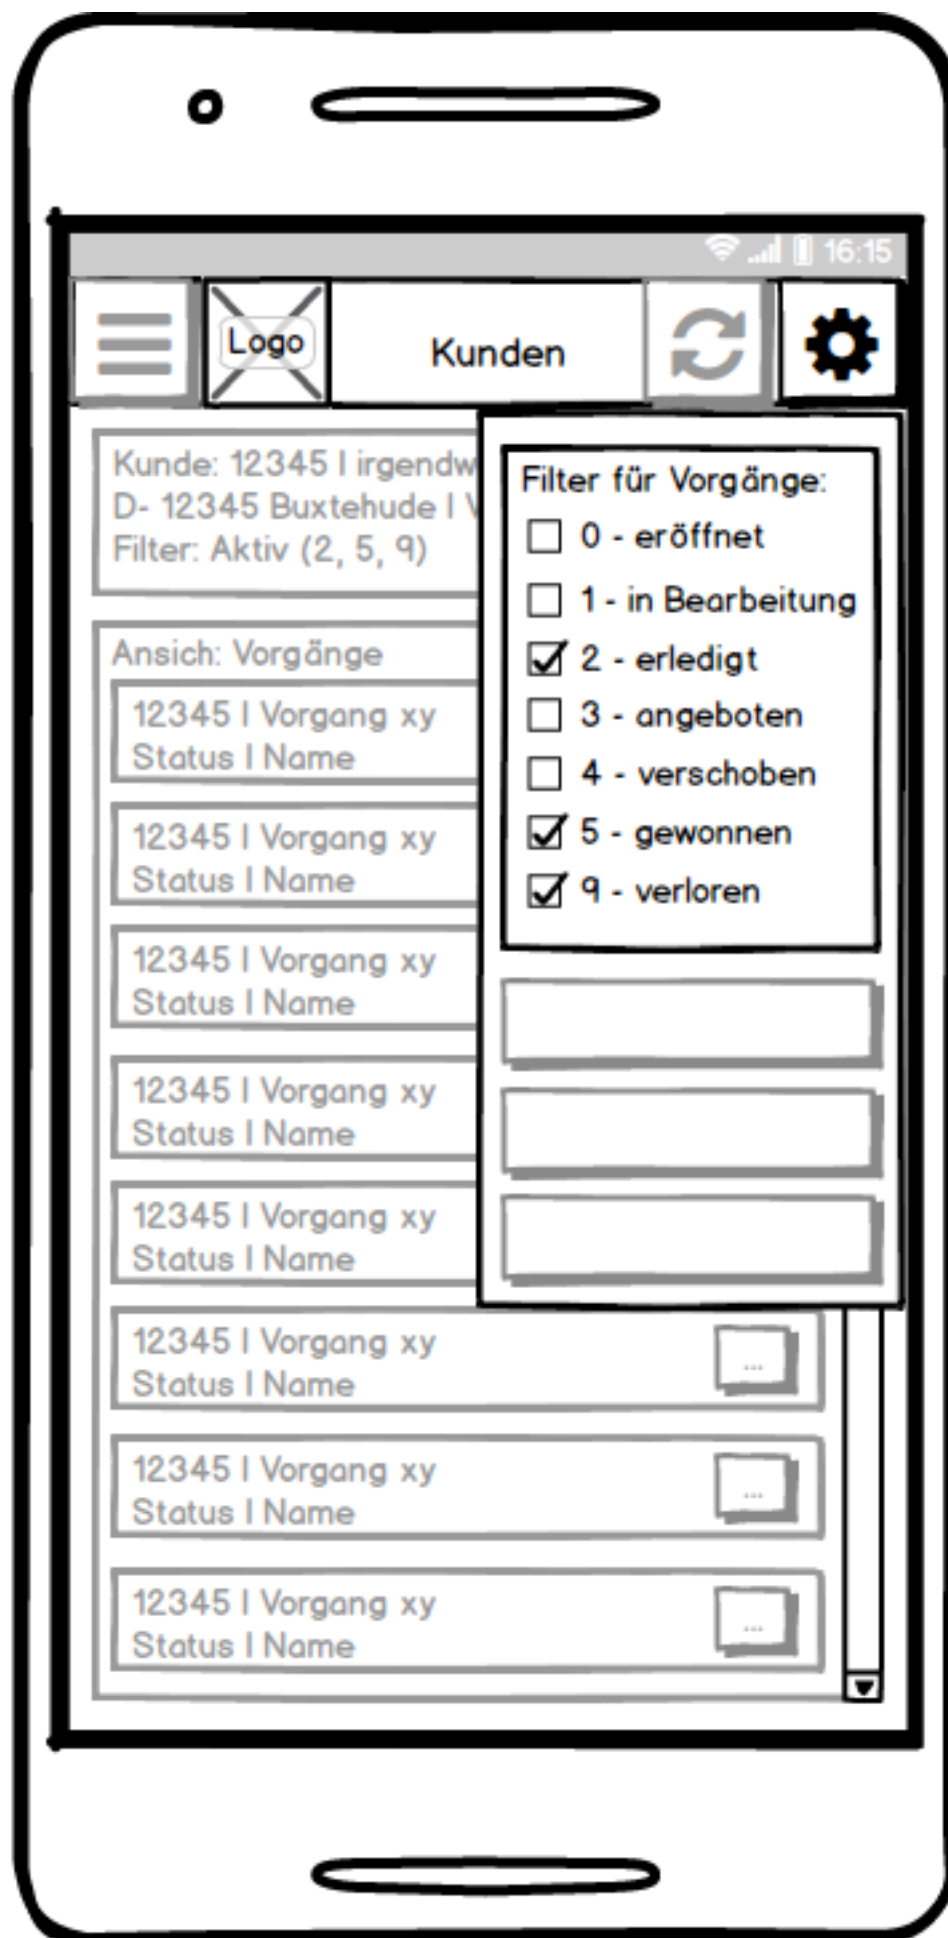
16:15

Logo

Kunden

Kunde: 12345 | irgendw
D- 12345 Buxtehude | V
Filter: Aktiv (2, 5, 9)

Filter für Vorgänge:
☐ 0 - eröffnet
☐ 1 - in Bearbeitung
☑ 2 - erledigt
☐ 3 - angeboten
☐ 4 - verschoben
☑ 5 - gewonnen
☑ 9 - verloren

Ansich: Vorgänge

12345 | Vorgang xy
Status | Name

12345 | Vorgang xy
Status | Name

12345 | Vorgang xy
Status | Name

12345 | Vorgang xy
Status | Name

12345 | Vorgang xy
Status | Name

12345 | Vorgang xy
Status | Name
...

12345 | Vorgang xy
Status | Name
...

12345 | Vorgang xy
Status | Name
...